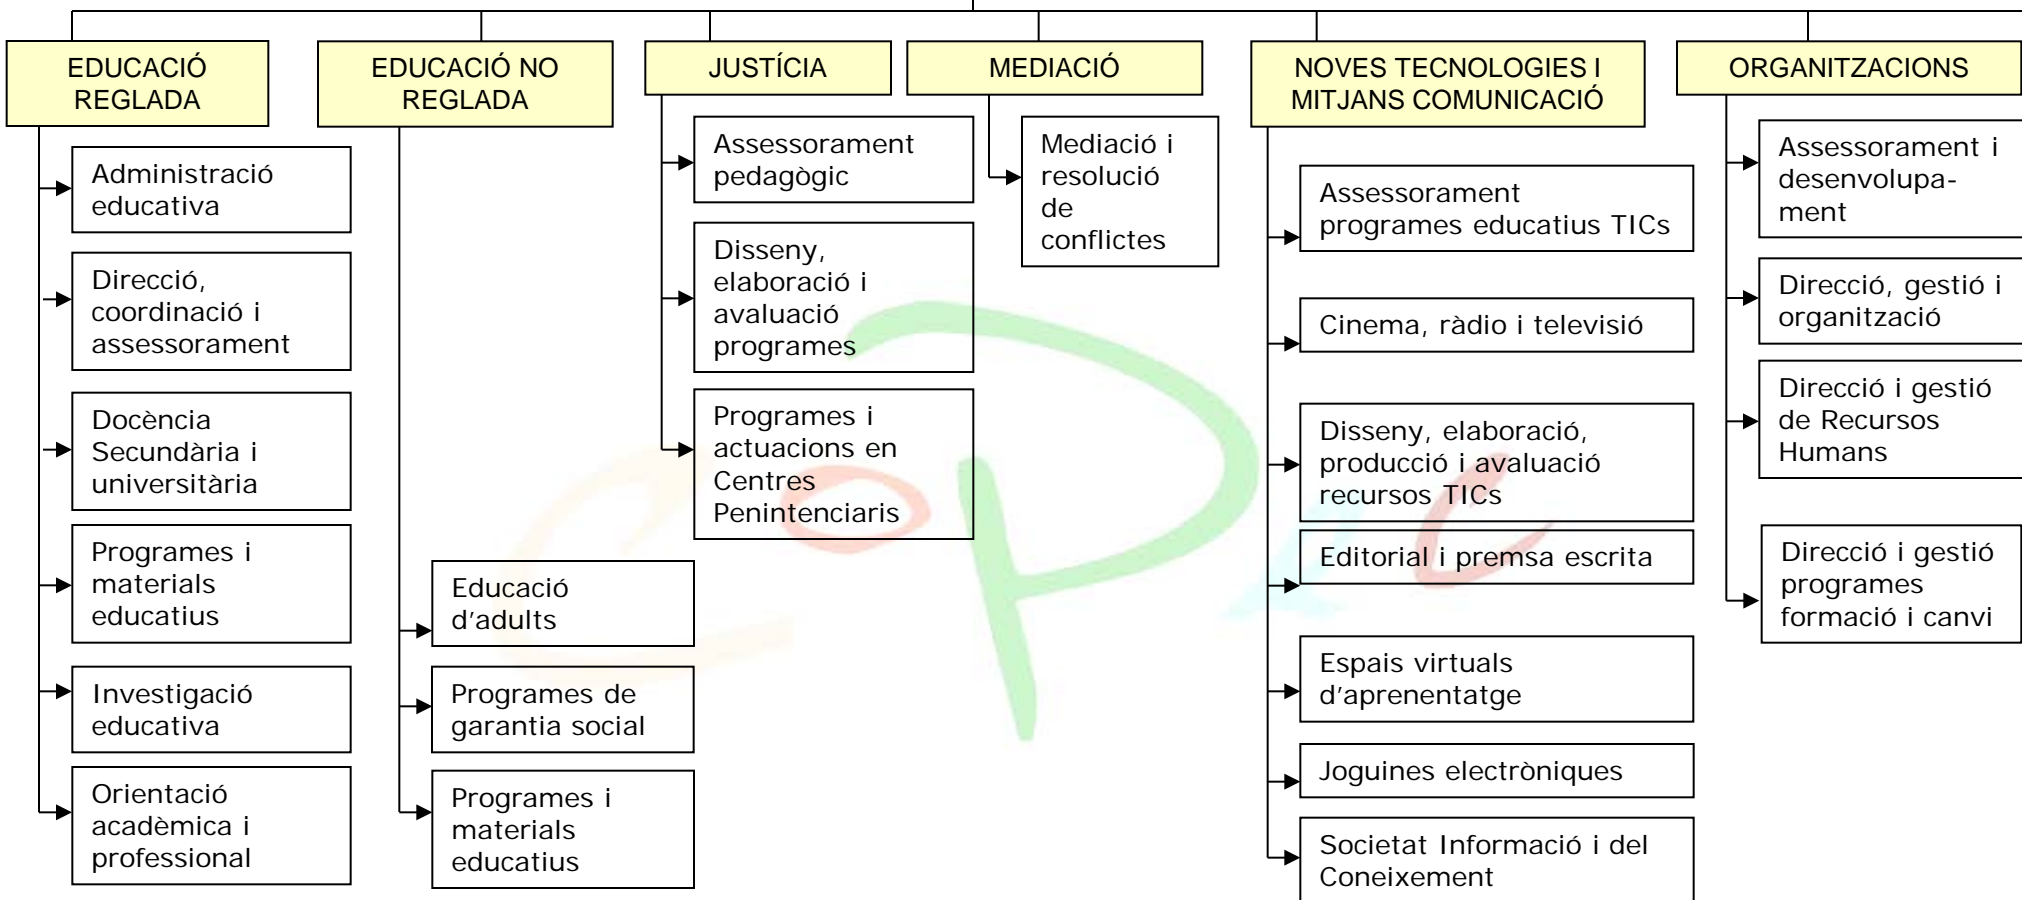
EDUCACIÓ REGLADA

Administració educativa

Direcció, coordinació i assessorament

Docència Secundària i universitària

Programes i materials educatius

Investigació educativa

Orientació acadèmica i professional

EDUCACIÓ NO REGLADA

Educació d'adults

Programes de garantia social

Programes i materials educatius

JUSTÍCIA

Assessorament pedagògic

Disseny, elaboració i avaluació programes

Programes i actuacions en Centres Penintenciaris

MEDIACIÓ

Mediació i resolució de conflictes

NOVES TECNOLOGIES I MITJANS COMUNICACIÓ

Assessorament programes educatius TICs

Cinema, ràdio i televisió

Disseny, elaboració, producció i avaluació recursos TICs

Editorial i premsa escrita

Espais virtuals d'aprenentatge

Joguines electròniques

Societat Informació i del Coneixement

ORGANITZACIONS

Assessorament i desenvolupament

Direcció, gestió i organització

Direcció i gestió de Recursos Humans

Direcció i gestió programes formació i canvi